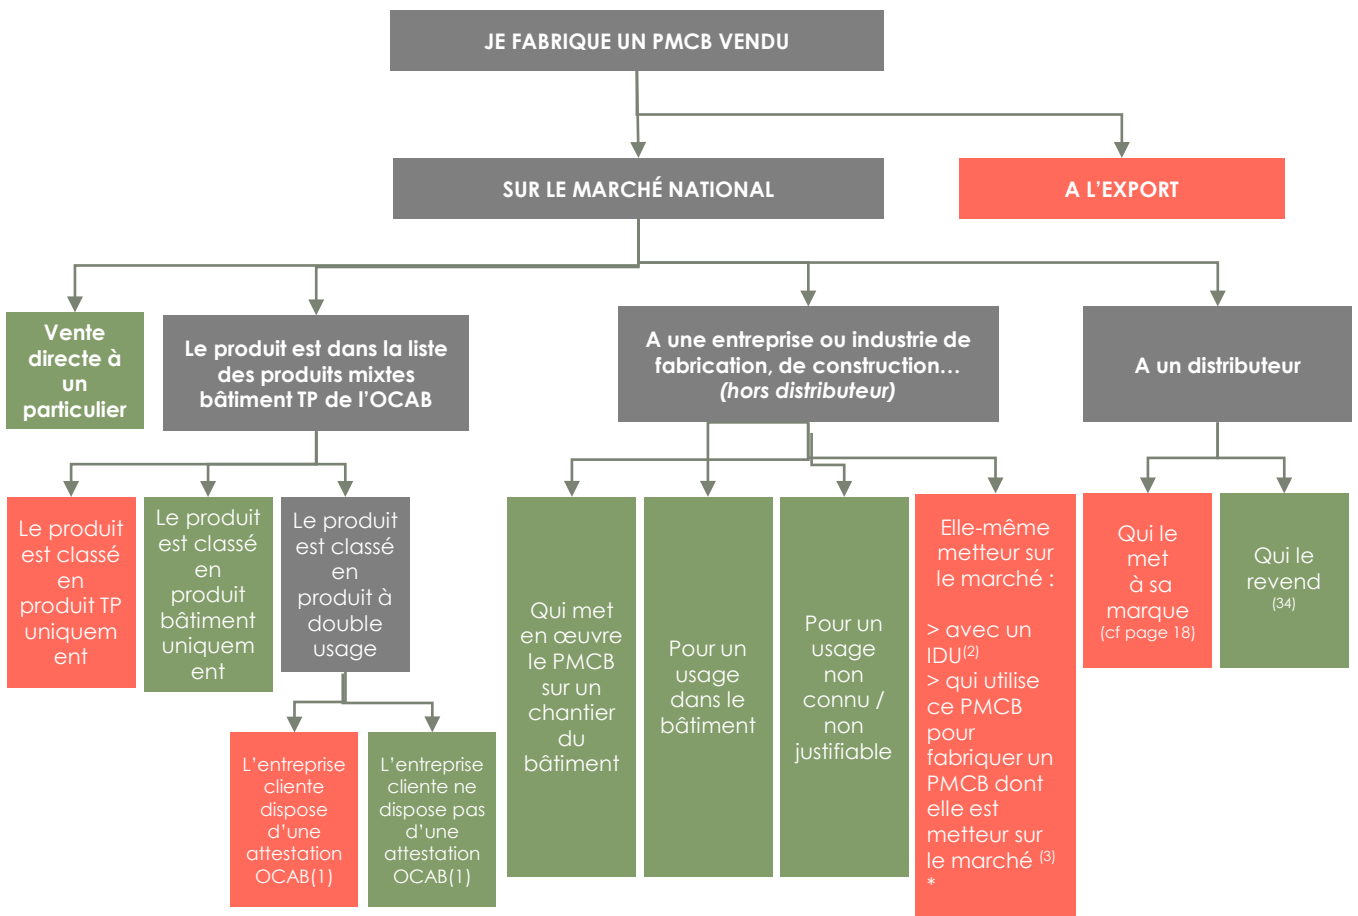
JE FABRIQUE UN PMCB VENDU

SUR LE MARCHÉ NATIONAL

A L'EXPORT

Vente directe à un particulier

Le produit est dans la liste des produits mixtes bâtiment TP de l'OCAB

A une entreprise ou industrie de fabrication, de construction… (hors distributeur)

A un distributeur

Le produit est classé en produit TP uniquement

Le produit est classé en produit bâtiment uniquement

Le produit est classé en produit à double usage

L'entreprise cliente dispose d'une attestation OCAB(1)

L'entreprise cliente ne dispose pas d'une attestation OCAB(1)

Qui met en œuvre le PMCB sur un chantier du bâtiment

Pour un usage dans le bâtiment

Pour un usage non connu / non justifiable

Elle-même metteur sur le marché :

> avec un IDU$^{(2)}$
> qui utilise ce PMCB pour fabriquer un PMCB dont elle est metteur sur le marché $^{(3)}$ *

Qui le met à sa marque (cf page 18)

Qui le revend (34)